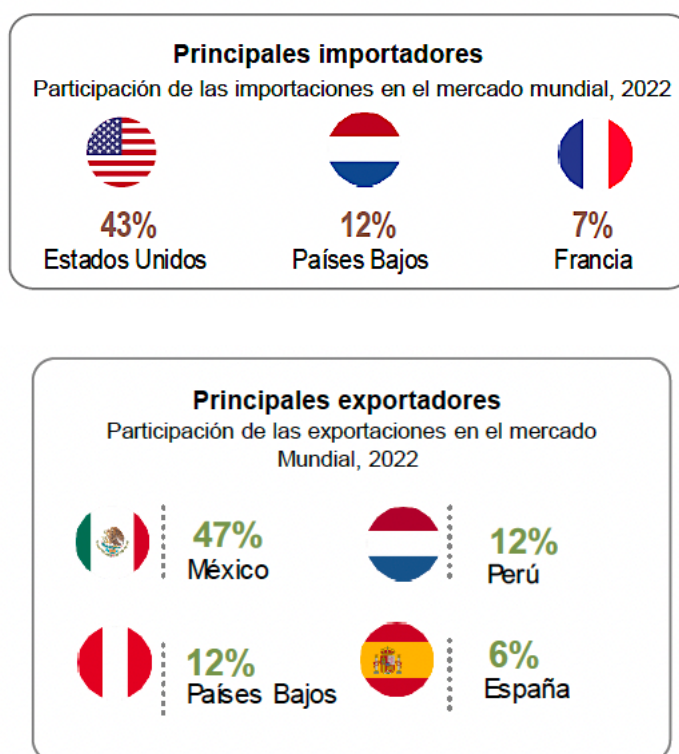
Principales importadores
Participación de las importaciones en el mercado mundial, 2022

43%
Estados Unidos

12%
Países Bajos

7%
Francia

Principales exportadores
Participación de las exportaciones en el mercado Mundial, 2022

47%
México

12%
Perú

12%
Países Bajos

6%
España